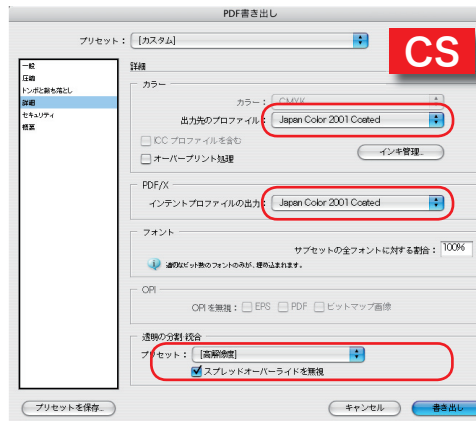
PDF書き出し

プリセット：[カスタム]

CS

一般
圧縮
トンボと裁ち落とし
詳細
セキュリティ
概要

詳細

カラー

カラー：CMYK

出力先のプロファイル：Japan Color 2001 Coated

ICC プロファイルを含む

オーバープリント処理

インキ管理...

PDF/X

インテントプロファイルの出力：Japan Color 2001 Coated

フォント

サブセットの全フォントに対する割合：100%

適切なビット数のフォントのみが、埋め込まれます。

OPI

OPI を無視：EPS PDF ビットマップ画像

透明の分割・統合

プリセット：[高解像度]

スプレッドオーバーライドを無視

プリセットを保存...

キャンセル

書き出し